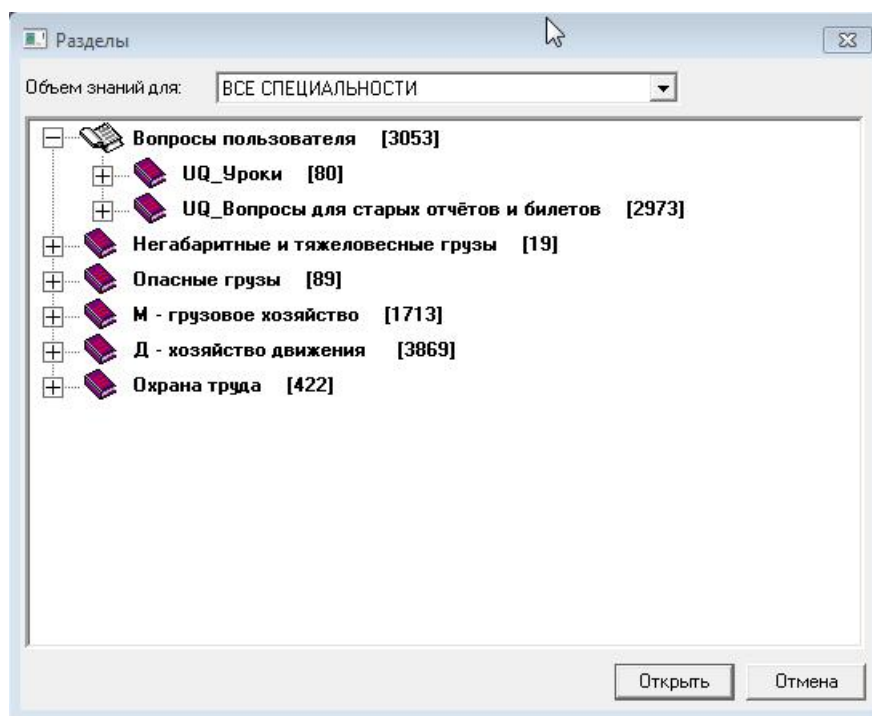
Разделы

Объем знаний для: ВСЕ СПЕЦИАЛЬНОСТИ

Вопросы пользователя [3053]
UQ_Уроки [80]
UQ_Вопросы для старых отчётов и билетов [2973]
Негабаритные и тяжеловесные грузы [19]
Опасные грузы [89]
М - грузовое хозяйство [1713]
Д - хозяйство движения [3869]
Охрана труда [422]

Открыть
Отмена